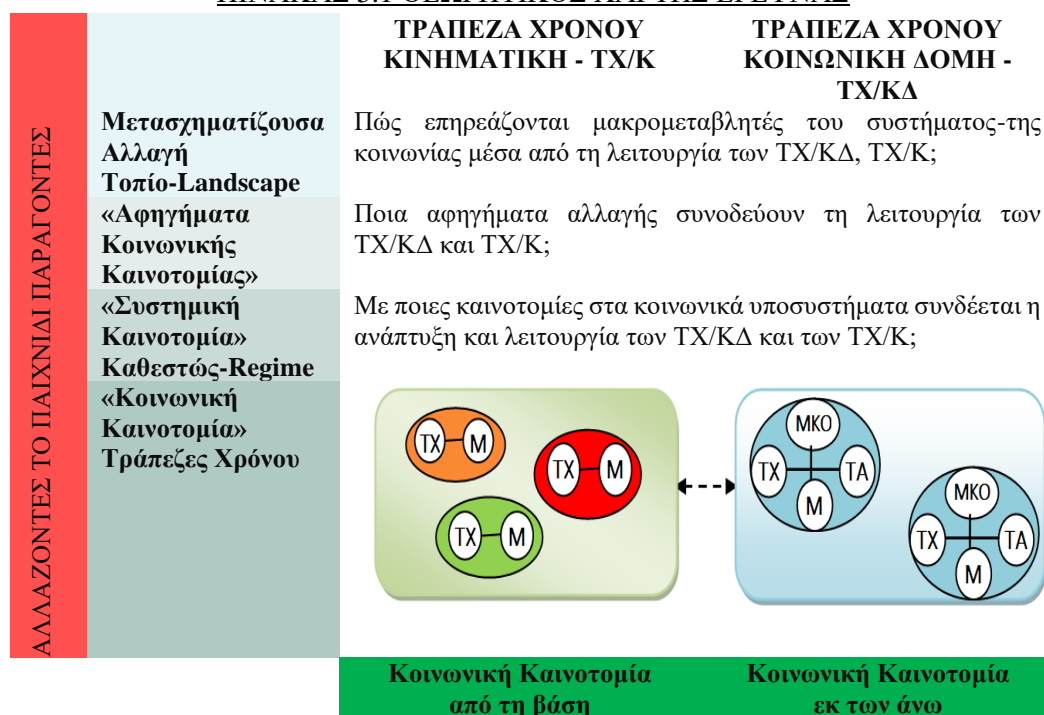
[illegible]

ΑΛΛΑΖΟΝΤΕΣ ΤΟ ΠΑΙΧΝΙΔΙ ΠΑΡΑΓΟΝΤΕΣ

| | ΤΡΑΠΕΖΑ ΧΡΟΝΟΥ ΚΙΝΗΜΑΤΙΚΗ - ΤΧ/Κ | ΤΡΑΠΕΖΑ ΧΡΟΝΟΥ ΚΟΙΝΩΝΙΚΗ ΔΟΜΗ - ΤΧ/ΚΔ |
|---|---|---|
| Μετασχηματίζουσα Αλλαγή Τοπίο-Landscape | Πώς επηρεάζονται μακρομεταβλητές του συστήματος-της κοινωνίας μέσα από τη λειτουργία των ΤΧ/ΚΔ, ΤΧ/Κ; | |
| «Αφηγήματα Κοινωνικής Καινοτομίας» | Ποια αφηγήματα αλλαγής συνοδεύουν τη λειτουργία των ΤΧ/ΚΔ και ΤΧ/Κ; | |
| «Συστημική Καινοτομία» Καθεστώς-Regime | Με ποιες καινοτομίες στα κοινωνικά υποσυστήματα συνδέεται η ανάπτυξη και λειτουργία των ΤΧ/ΚΔ και των ΤΧ/Κ; | |
| «Κοινωνική Καινοτομία» Τράπεζες Χρόνου | ΤΧ Μ ΤΧ Μ ΤΧ Μ | ΜΚΟ ΤΧ ΤΑ Μ ΜΚΟ ΤΧ ΤΑ Μ |

Κοινωνική Καινοτομία από τη βάση

Κοινωνική Καινοτομία εκ των άνω